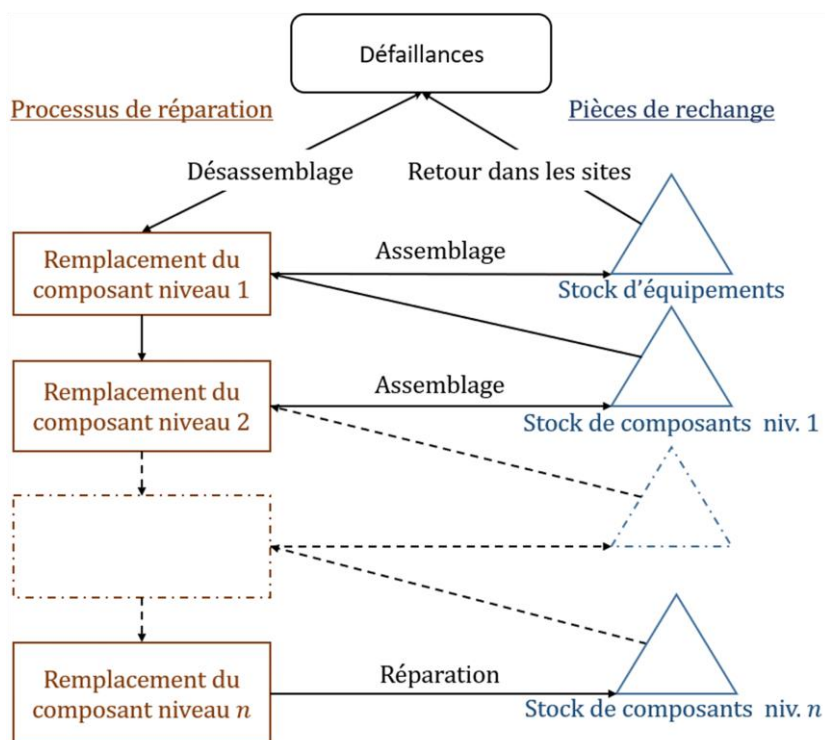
Défaillances

Processus de réparation

Pièces de rechange

Désassemblage

Retour dans les sites

Remplacement du composant niveau 1

Assemblage

Stock d'équipements

Remplacement du composant niveau 2

Assemblage

Stock de composants niv. 1

Remplacement du composant niveau $n$

Réparation

Stock de composants niv. $n$